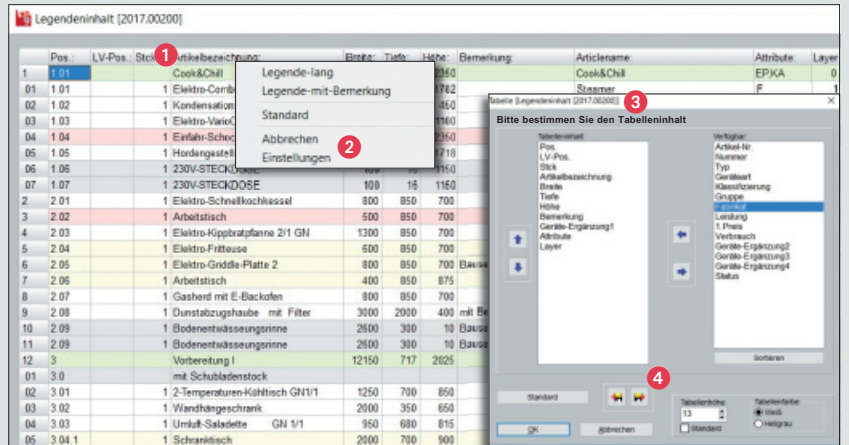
Legendeninhalt [2017.00200]

| | Pos.: | LV-Pos. | Stck | Artikelbezeichnung: | Breite: | Tiefe: | Höhe: | Bemerkung: | Articlename: | Attribute: | Layer |
|---|---|---|---|---|---|---|---|---|---|---|---|
| 1 | 1.01 | | | Cook&Chill | | | 2350 | | Cook&Chill | EP,KA | 0 |
| 01 | 1.01 | | 1 | Elektro-Combi | | | 1782 | | Steamer | E | 1 |
| 02 | 1.02 | | 1 | Kondensation | | | 450 | | | | |
| 03 | 1.03 | | 1 | Elektro-VarioC | | | 1160 | | | | |
| 04 | 1.04 | | 1 | Einfahr-Schoc | | | 2350 | | | | |
| 05 | 1.05 | | 1 | Hordengestell | | | 1718 | | | | |
| 06 | 1.06 | | 1 | 230V-STECKDOSE | | | 1150 | | | | |
| 07 | 1.07 | | 1 | 230V-STECKDOSE | 100 | 16 | 1150 | | | | |
| 2 | 2.01 | | 1 | Elektro-Schnellkochkessel | 800 | 850 | 700 | | | | |
| 3 | 2.02 | | 1 | Arbeitstisch | 500 | 850 | 700 | | | | |
| 4 | 2.03 | | 1 | Elektro-Kippbratpfanne 2/1 GN | 1300 | 850 | 700 | | | | |
| 5 | 2.04 | | 1 | Elektro-Fritteuse | 600 | 850 | 700 | | | | |
| 6 | 2.05 | | 1 | Elektro-Griddle-Platte 2 | 800 | 850 | 700 | Bause | | | |
| 7 | 2.06 | | 1 | Arbeitstisch | 400 | 850 | 875 | | | | |
| 8 | 2.07 | | 1 | Gasherd mit E-Backofen | 800 | 850 | 700 | | | | |
| 9 | 2.08 | | 1 | Dunstabzugshaube mit Filter | 3000 | 2000 | 400 | mit Be | | | |
| 10 | 2.09 | | 1 | Bodenentwässerungsrinne | 2600 | 300 | 10 | Bause | | | |
| 11 | 2.09 | | 1 | Bodenentwässerungsrinne | 2600 | 300 | 10 | Bause | | | |
| 12 | 3 | | | Vorbereitung I | 12150 | 717 | 2025 | | | | |
| 01 | 3.0 | | | mit Schubladenstock | | | | | | | |
| 02 | 3.01 | | 1 | 2-Temperaturen-Kühltisch GN1/1 | 1250 | 700 | 850 | | | | |
| 03 | 3.02 | | 1 | Wandhängeschrank | 2000 | 350 | 650 | | | | |
| 04 | 3.03 | | 1 | Umluft-Saladette GN 1/1 | 950 | 680 | 815 | | | | |
| 05 | 3.04.1 | | 1 | Schranktisch | 2000 | 700 | 900 | | | | |

1

Legende-lang
Legende-mit-Bemerkung
Standard
Abbrechen
Einstellungen

2

Tabelle [Legendeninhalt [2017.00200]]

3

Bitte bestimmen Sie den Tabelleninhalt

Tabelleninhalt
Pos.
LV-Pos.
Stck
Artikelbezeichnung
Breite
Tiefe
Höhe
Bemerkung
Geräte-Ergänzung1
Attribute
Layer

Verfügbar:
Artikel-Nr.
Nummer
Typ
Geräteart
Klassifizierung
Gruppe
Fabrikat
Leistung
1. Preis
Verbrauch
Geräte-Ergänzung2
Geräte-Ergänzung3
Geräte-Ergänzung4
Status

Sortieren

4

Standard

Tabellenhöhe:
13
Standard

Tabellenfarbe:
Weiß
Hellgrau

OK
Abbrechen